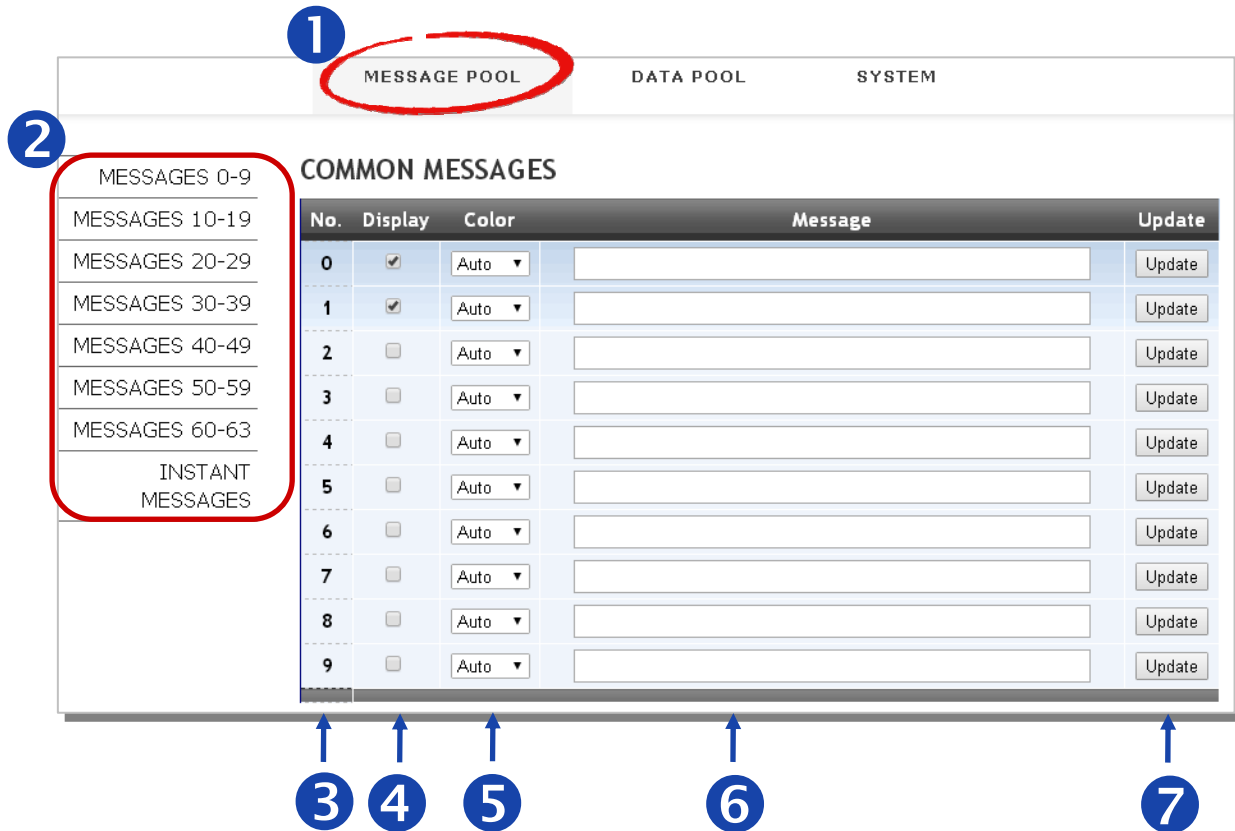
1

MESSAGE POOL DATA POOL SYSTEM

2

MESSAGES 0-9
MESSAGES 10-19
MESSAGES 20-29
MESSAGES 30-39
MESSAGES 40-49
MESSAGES 50-59
MESSAGES 60-63
INSTANT MESSAGES

COMMON MESSAGES

| No. | Display | Color | Message | Update |
|---|---|---|---|---|
| 0 | ☑ | Auto ▼ | | Update |
| 1 | ☑ | Auto ▼ | | Update |
| 2 | ☐ | Auto ▼ | | Update |
| 3 | ☐ | Auto ▼ | | Update |
| 4 | ☐ | Auto ▼ | | Update |
| 5 | ☐ | Auto ▼ | | Update |
| 6 | ☐ | Auto ▼ | | Update |
| 7 | ☐ | Auto ▼ | | Update |
| 8 | ☐ | Auto ▼ | | Update |
| 9 | ☐ | Auto ▼ | | Update |

3 4 5 6 7